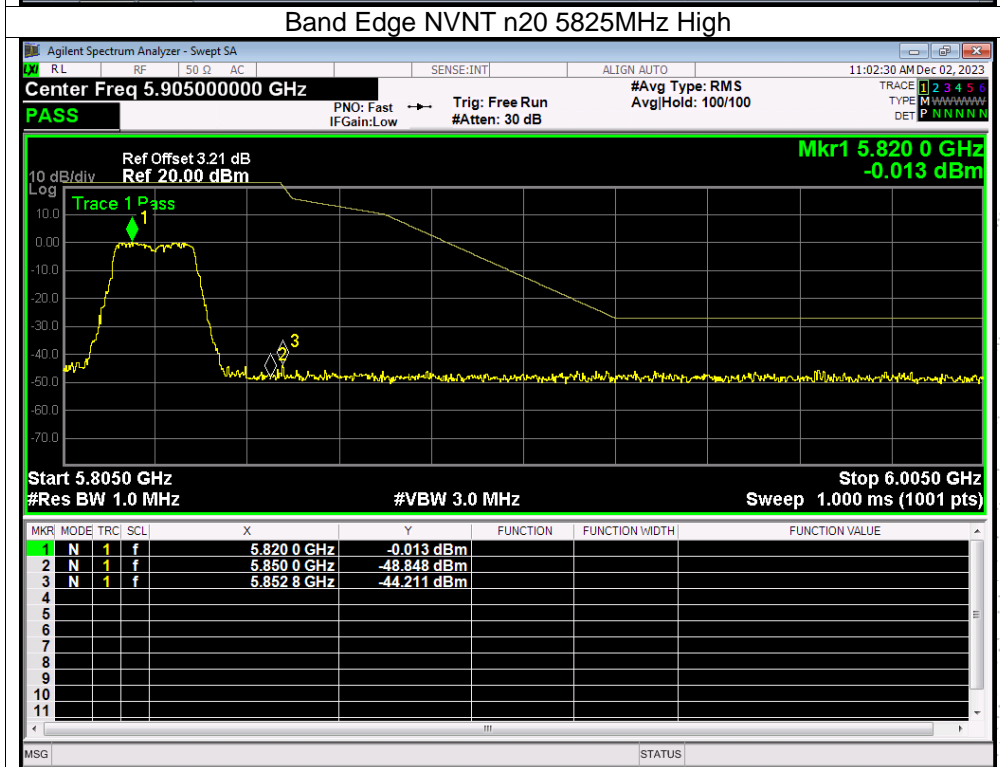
Band Edge NVNT n20 5825MHz High

Agilent Spectrum Analyzer - Swept SA

RL RF 50 Ω AC SENSE:INT ALIGN AUTO 11:02:30 AM Dec 02, 2023

Center Freq 5.905000000 GHz

PNO: Fast IFGain:Low Trig: Free Run #Atten: 30 dB #Avg Type: RMS Avg|Hold: 100/100

TRACE 1 2 3 4 5 6
TYPE M WWWWW
DET P N N N N N

PASS

Ref Offset 3.21 dB
10 dB/div Ref 20.00 dBm
Log

Mkr1 5.820 0 GHz
-0.013 dBm

Trace 1 Pass

10.0
0.00
-10.0
-20.0
-30.0
-40.0
-50.0
-60.0
-70.0

1
2
3

Start 5.8050 GHz
#Res BW 1.0 MHz
#VBW 3.0 MHz
Stop 6.0050 GHz
Sweep 1.000 ms (1001 pts)

| MKR | MODE | TRC | SCL | X | Y | FUNCTION | FUNCTION WIDTH | FUNCTION VALUE |
|---|---|---|---|---|---|---|---|---|
| 1 | N | 1 | f | 5.820 0 GHz | -0.013 dBm | | | |
| 2 | N | 1 | f | 5.850 0 GHz | -48.848 dBm | | | |
| 3 | N | 1 | f | 5.852 8 GHz | -44.211 dBm | | | |
| 4 | | | | | | | | |
| 5 | | | | | | | | |
| 6 | | | | | | | | |
| 7 | | | | | | | | |
| 8 | | | | | | | | |
| 9 | | | | | | | | |
| 10 | | | | | | | | |
| 11 | | | | | | | | |

MSG STATUS